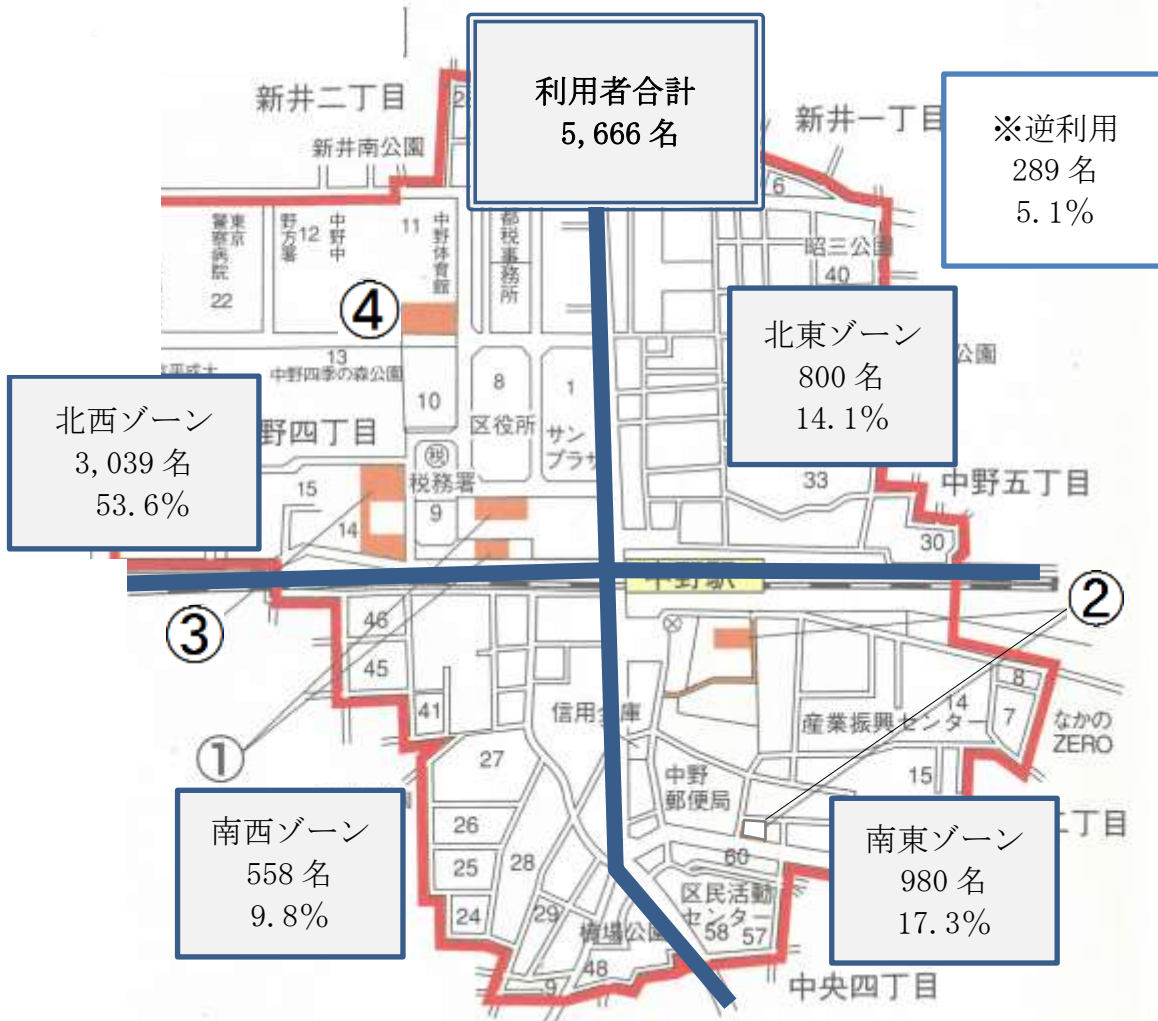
利用者合計
5,666名

※逆利用
289名
5.1%

新井二丁目
新井南公園
新井一丁目
6
昭三公園
40
東京警察病院
22
12
野方署
中野中
11
中野体育館
都税事務所
④
13
中野四季の森公園
10
8
区役所
1
サンプラザ
北東ゾーン
800名
14.1%
公園

北西ゾーン
3,039名
53.6%
野四丁目
税務署
9
15
14
33
中野五丁目
30
中野駅
③
②
46
45
41
信用金庫
14
8
7
産業振興センター
なかのZERO
①
27
中野郵便局
15
26
25
28
60
24
29
区民活動センター
58
57
桃園公園
48
97
中央四丁目
丁目

南西ゾーン
558名
9.8%

南東ゾーン
980名
17.3%